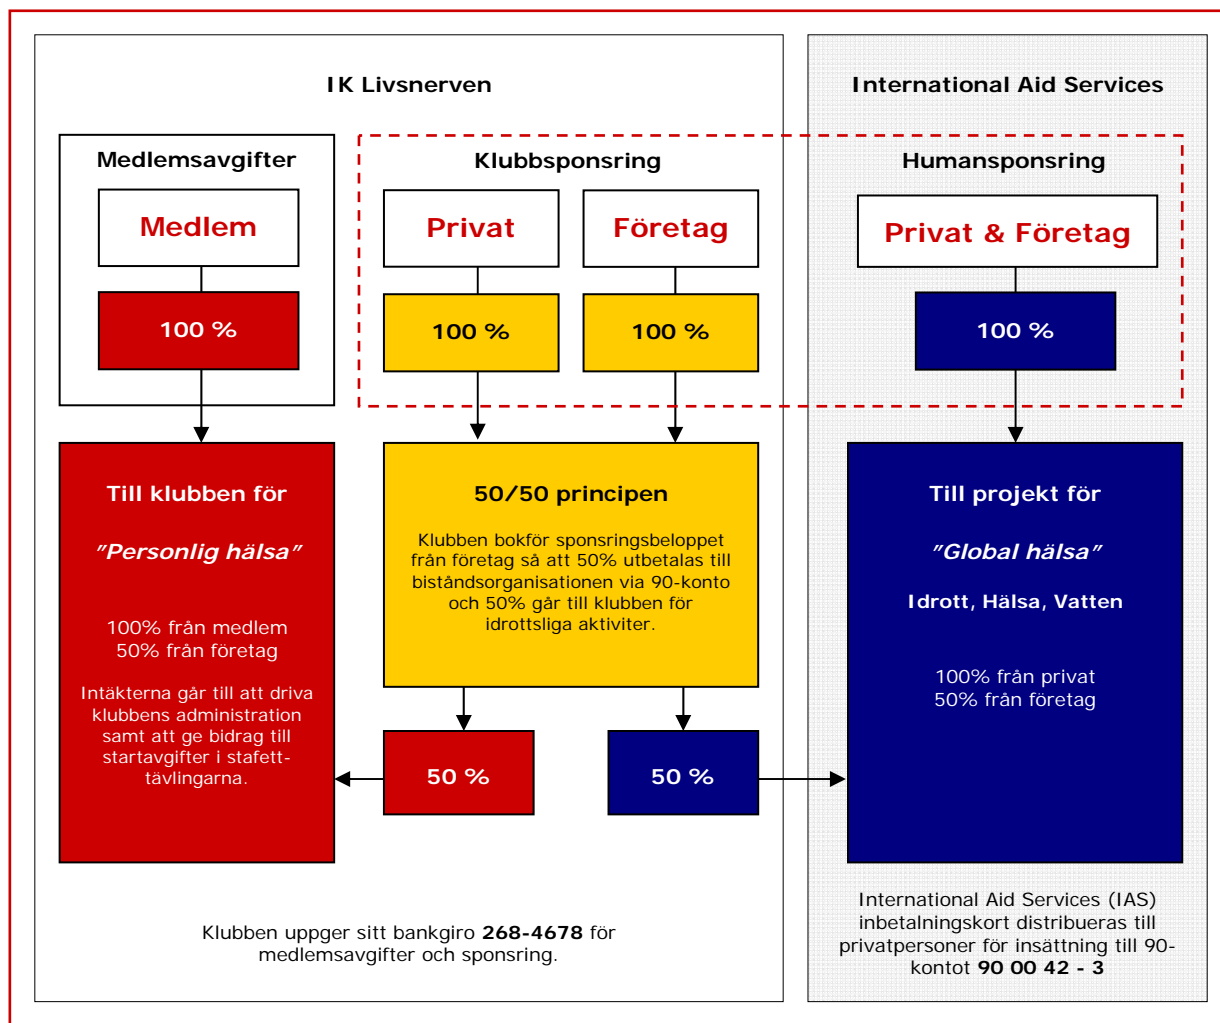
IK Livsnerven

International Aid Services

Medlemsavgifter

Medlem

100 %

Klubbsponsring

Privat

Företag

100 %

100 %

Humansponsring

Privat & Företag

100 %

Till klubben för

”Personlig hälsa”

100% från medlem
50% från företag

Intäkterna går till att driva klubbens administration samt att ge bidrag till startavgifter i stafett-tävlingarna.

50/50 principen

Klubben bokför sponsringsbeloppet från företag så att 50% utbetalas till biståndsorganisationen via 90-konto och 50% går till klubben för idrottsliga aktiviter.

50 %

50 %

Till projekt för

”Global hälsa”

Idrott, Hälsa, Vatten

100% från privat
50% från företag

Klubben uppger sitt bankgiro **268-4678** för medlemsavgifter och sponsring.

International Aid Services (IAS) inbetalningskort distribueras till privatpersoner för insättning till 90-kontot **90 00 42 - 3**